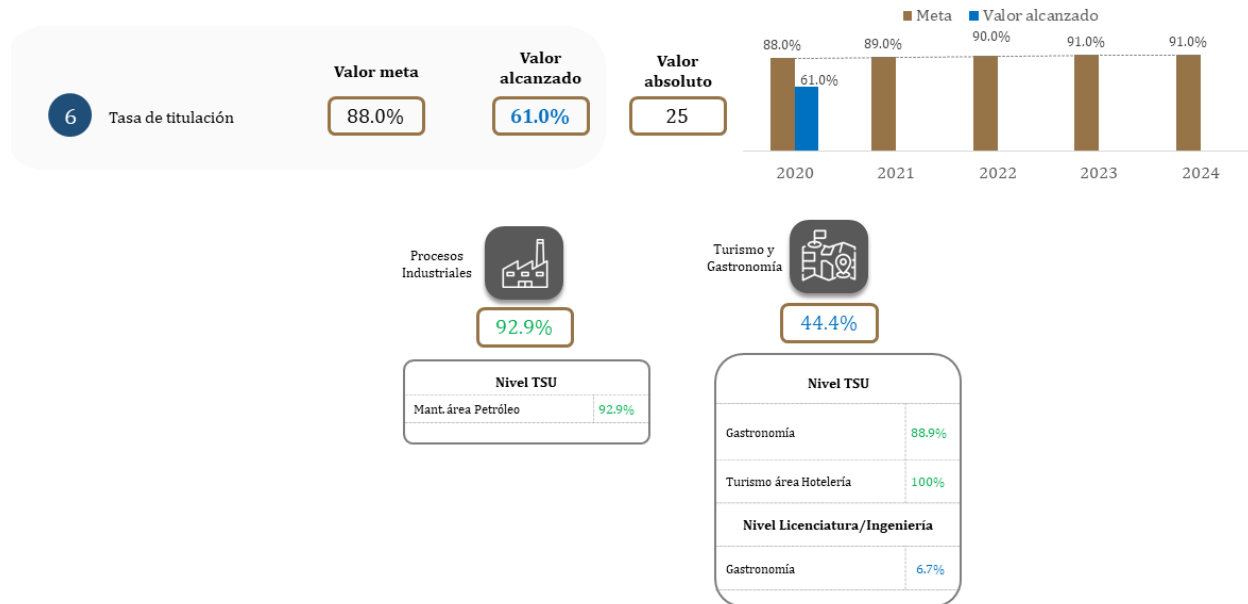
6 Tasa de titulación

Valor meta
88.0%

Valor alcanzado
61.0%

Valor absoluto
25

Meta Valor alcanzado

88.0% 61.0% 89.0% 90.0% 91.0% 91.0%

2020 2021 2022 2023 2024

Procesos Industriales
92.9%

| Nivel TSU | |
|---|---|
| Mant. área Petróleo | 92.9% |

Turismo y Gastronomía
44.4%

| Nivel TSU | |
|---|---|
| Gastronomía | 88.9% |
| Turismo área Hotelería | 100% |
| **Nivel Licenciatura/Ingeniería** | |
| Gastronomía | 6.7% |